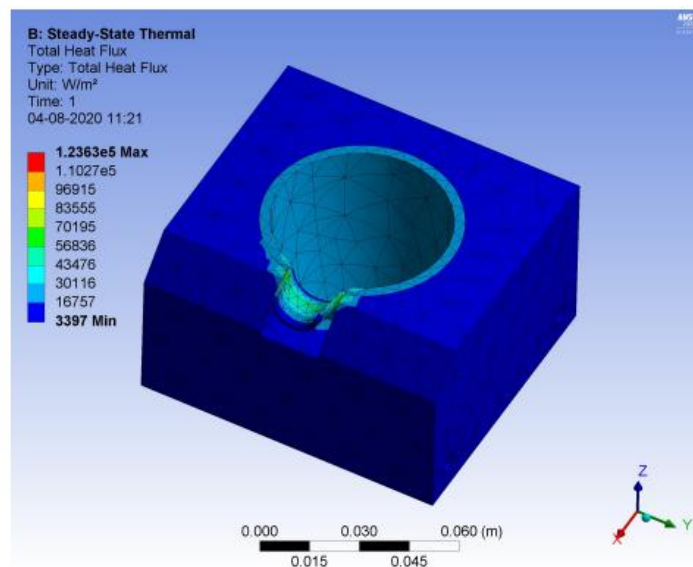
B: Steady-State Thermal
Total Heat Flux
Type: Total Heat Flux
Unit: W/m²
Time: 1
04-08-2020 11:21

1.2363e5 Max
1.1027e5
96915
83555
70195
56836
43476
30116
16757
3397 Min

ANS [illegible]

Z
Y
X

0.000
0.030
0.060 (m)
0.015
0.045